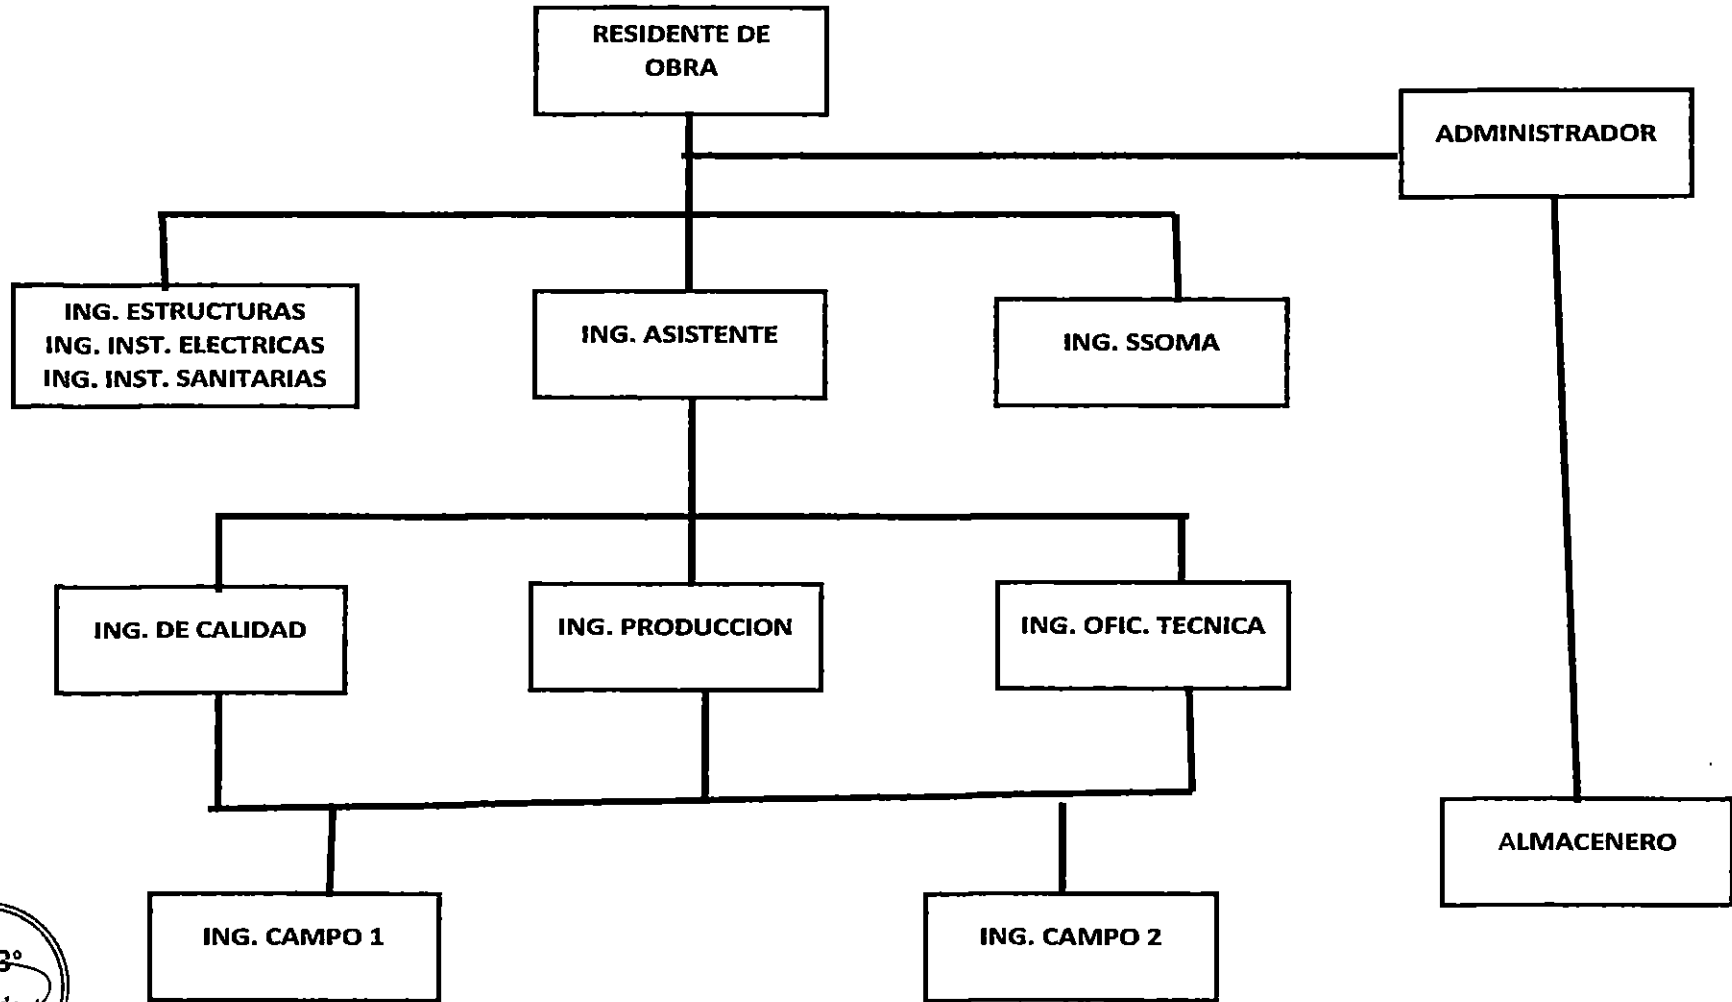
RESIDENTE DE OBRA

ADMINISTRADOR

ING. ESTRUCTURAS
ING. INST. ELECTRICAS
ING. INST. SANITARIAS

ING. ASISTENTE

ING. SSOMA

ING. DE CALIDAD

ING. PRODUCCION

ING. OFIC. TECNICA

ALMACENERO

ING. CAMPO 1

ING. CAMPO 2

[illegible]